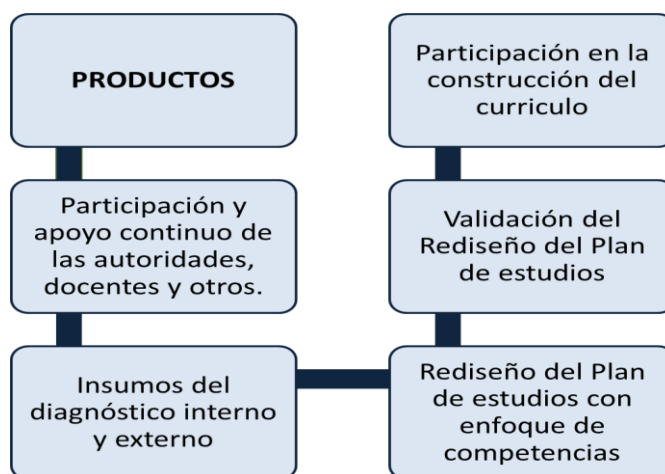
PRODUCTOS

Participación y apoyo continuo de las autoridades, docentes y otros.

Insumos del diagnóstico interno y externo

Rediseño del Plan de estudios con enfoque de competencias

Validación del Rediseño del Plan de estudios

Participación en la construcción del curriculo